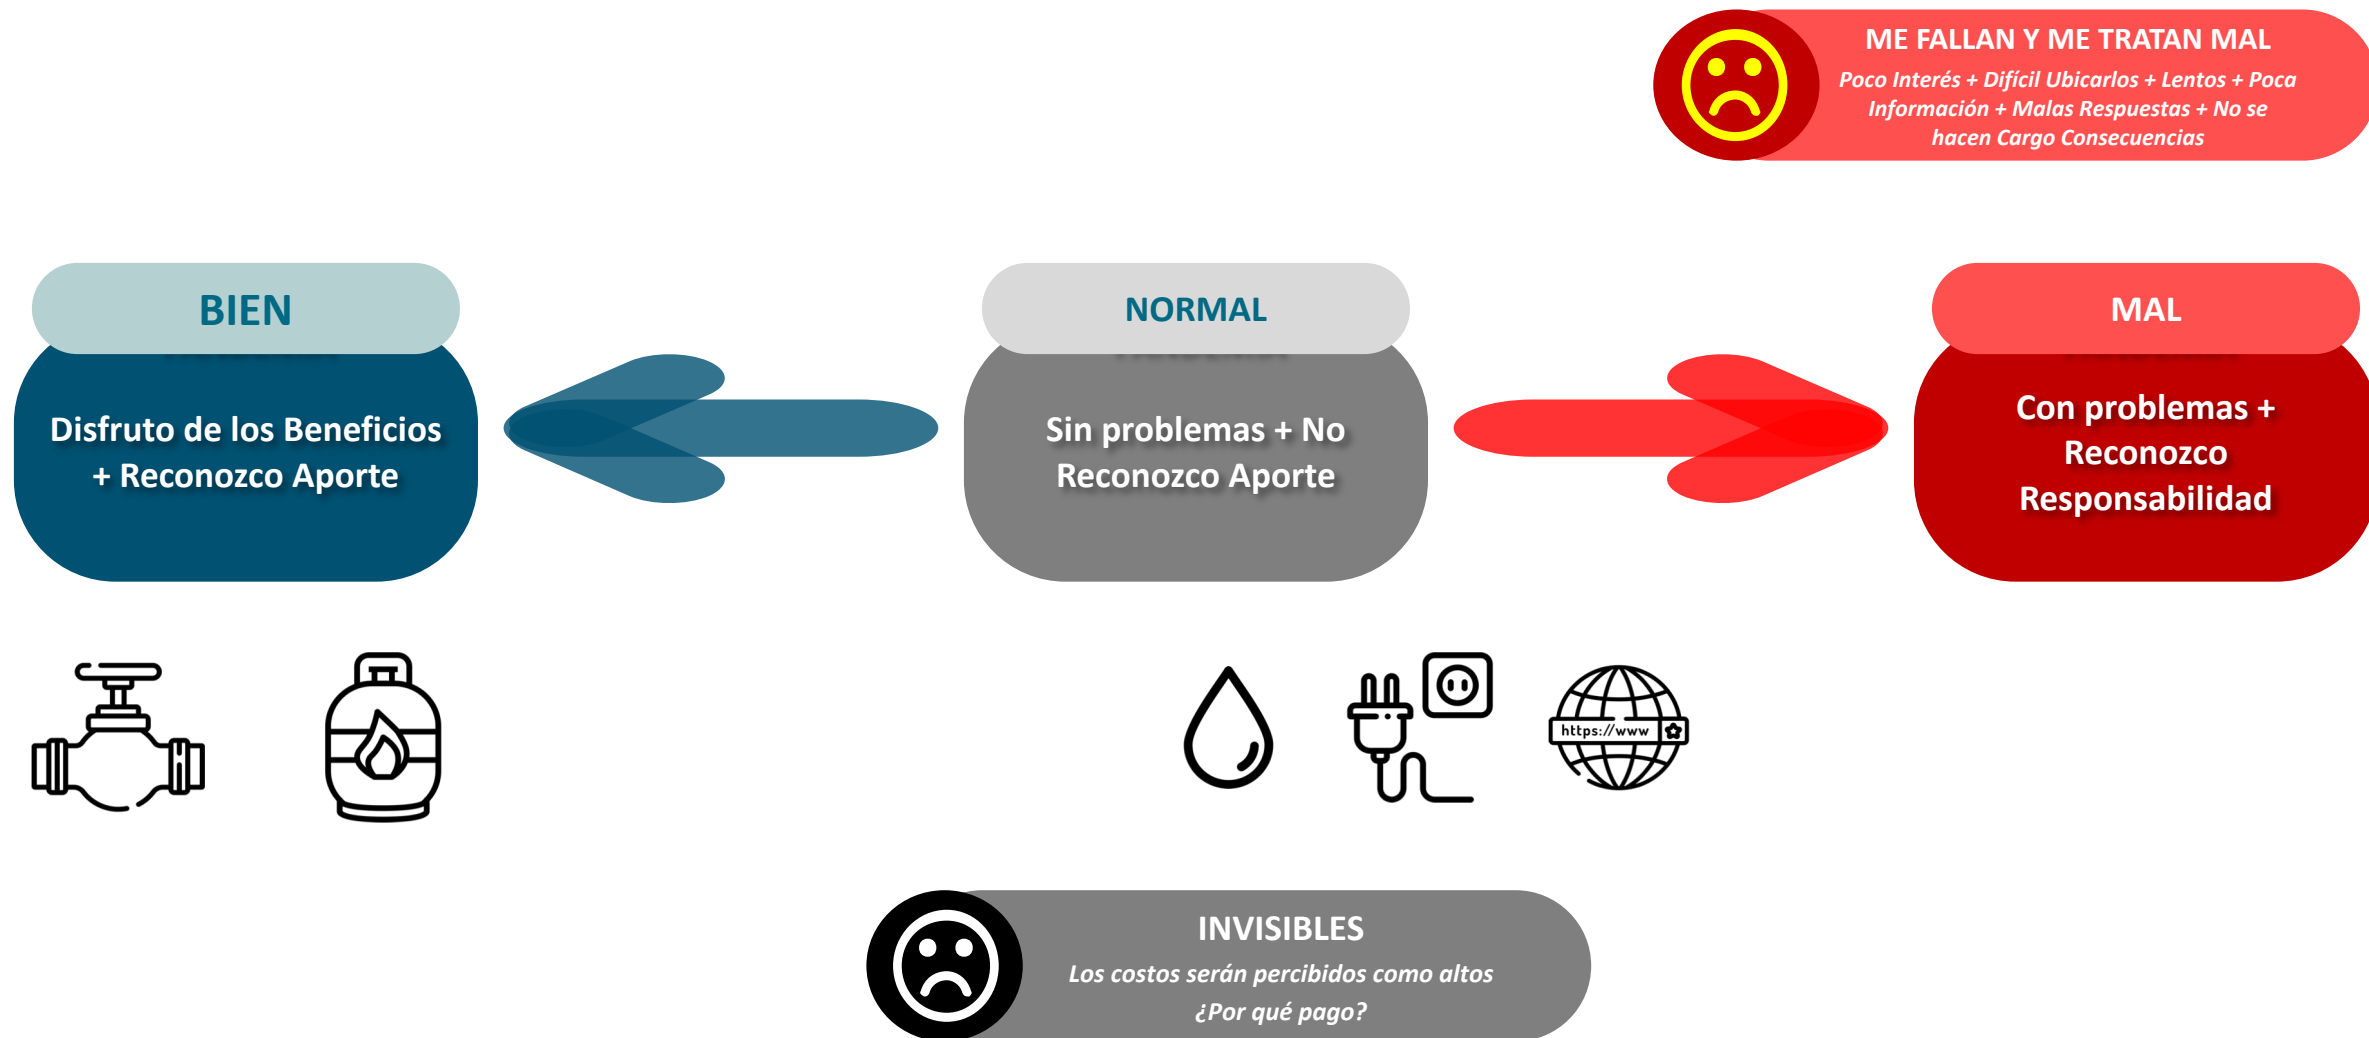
ME FALLAN Y ME TRATAN MAL
Poco Interés + Difícil Ubicarlos + Lentos + Poca Información + Malas Respuestas + No se hacen Cargo Consecuencias

BIEN
Disfruto de los Beneficios + Reconozco Aporte

NORMAL
Sin problemas + No Reconozco Aporte

MAL
Con problemas + Reconozco Responsabilidad

https://www

INVISIBLES
Los costos serán percibidos como altos
¿Por qué pago?